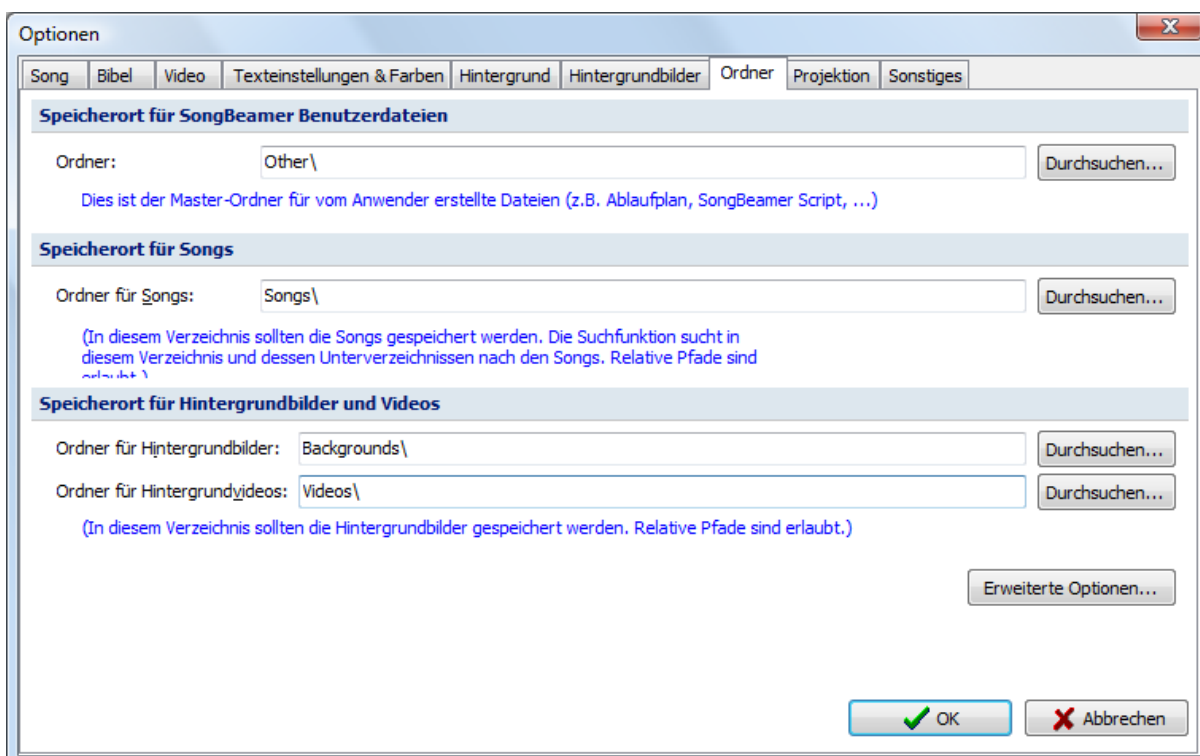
Optionen

Song | Bibel | Video | Texteinstellungen & Farben | Hintergrund | Hintergrundbilder | Ordner | Projektion | Sonstiges

Speicherort für SongBeamer Benutzerdateien

Ordner: Other\ Durchsuchen...

Dies ist der Master-Ordner für vom Anwender erstellte Dateien (z.B. Ablaufplan, SongBeamer Script, ...)

Speicherort für Songs

Ordner für Songs: Songs\ Durchsuchen...

(In diesem Verzeichnis sollten die Songs gespeichert werden. Die Suchfunktion sucht in diesem Verzeichnis und dessen Unterverzeichnissen nach den Songs. Relative Pfade sind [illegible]

Speicherort für Hintergrundbilder und Videos

Ordner für Hintergrundbilder: Backgrounds\ Durchsuchen...

Ordner für Hintergrundvideos: Videos\ Durchsuchen...

(In diesem Verzeichnis sollten die Hintergrundbilder gespeichert werden. Relative Pfade sind erlaubt.)

Erweiterte Optionen...

OK

Abbrechen